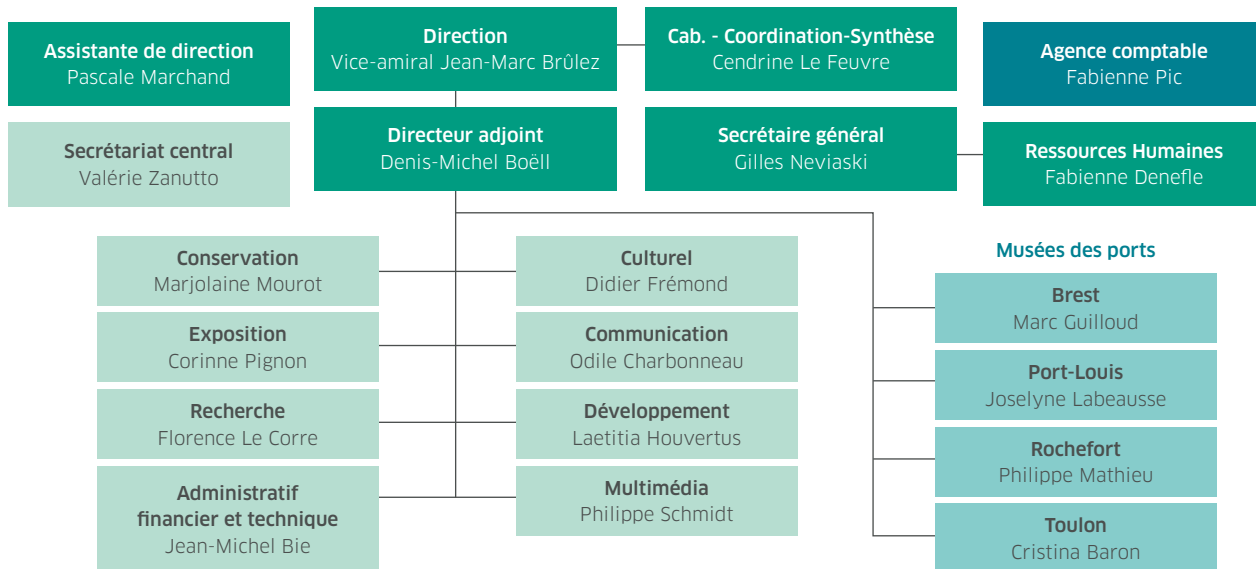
Assistante de direction
Pascale Marchand

Direction
Vice-amiral Jean-Marc Brûlez

Cab. - Coordination-Synthèse
Cendrine Le Feuvre

Agence comptable
Fabienne Pic

Secrétariat central
Valérie Zanutto

Directeur adjoint
Denis-Michel Boëll

Secrétaire général
Gilles Neviaski

Ressources Humaines
Fabienne Denefle

Conservation
Marjolaine Mourot

Exposition
Corinne Pignon

Recherche
Florence Le Corre

Administratif financier et technique
Jean-Michel Bie

Culturel
Didier Frémond

Communication
Odile Charbonneau

Développement
Laetitia Houvertus

Multimédia
Philippe Schmidt

Musées des ports

Brest
Marc Guilloud

Port-Louis
Joselyne Labeausse

Rochefort
Philippe Mathieu

Toulon
Cristina Baron